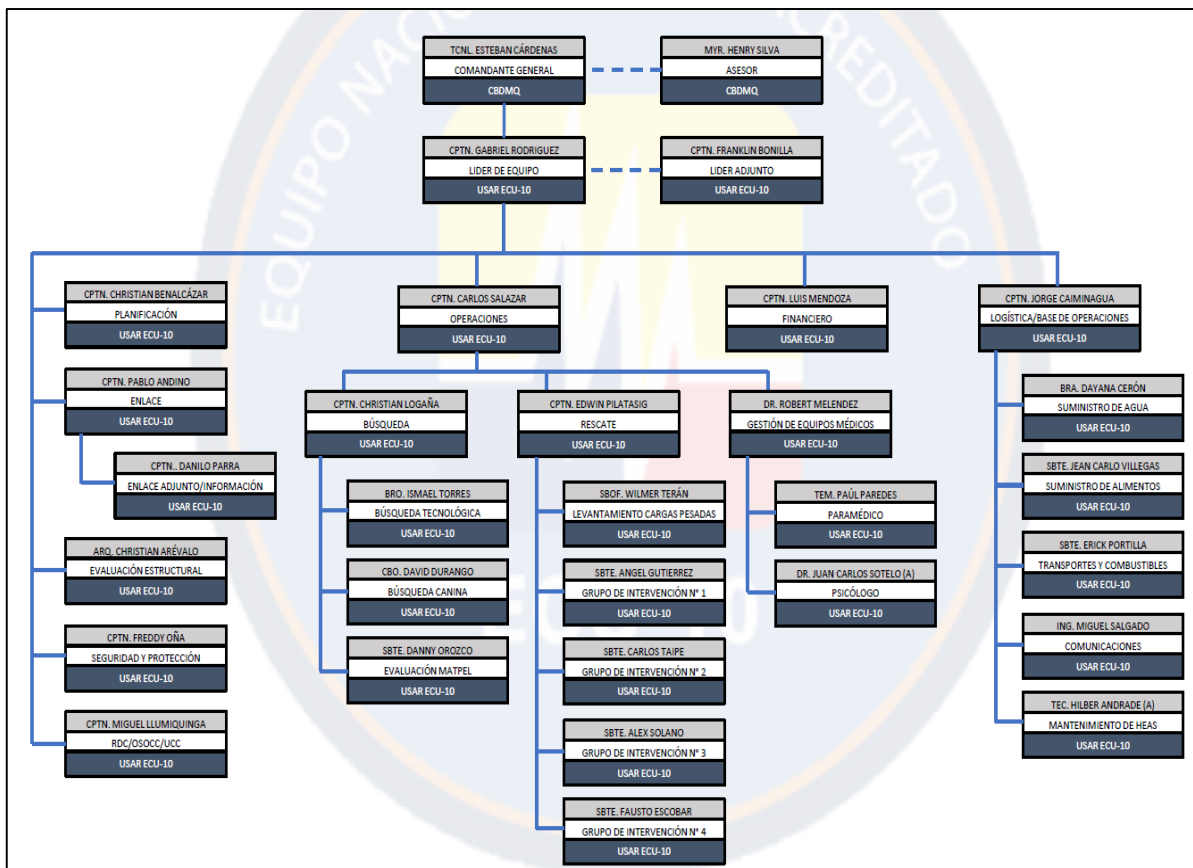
TCNL. ESTEBAN CÁRDENAS
COMANDANTE GENERAL
CBDMQ

MYR. HENRY SILVA
ASESOR
CBDMQ

CPTN. GABRIEL RODRIGUEZ
LIDER DE EQUIPO
USAR ECU-10

CPTN. FRANKLIN BONILLA
LIDER ADJUNTO
USAR ECU-10

CPTN. CHRISTIAN BENALCÁZAR
PLANIFICACIÓN
USAR ECU-10

CPTN. PABLO ANDINO
ENLACE
USAR ECU-10

CPTN.. DANILO PARRA
ENLACE ADJUNTO/INFORMACIÓN
USAR ECU-10

ARQ. CHRISTIAN ARÉVALO
EVALUACIÓN ESTRUCTURAL
USAR ECU-10

CPTN. FREDDY OÑA
SEGURIDAD Y PROTECCIÓN
USAR ECU-10

CPTN. MIGUEL LLUMIQUINGA
RDC/OSOCC/UCC
USAR ECU-10

CPTN. CARLOS SALAZAR
OPERACIONES
USAR ECU-10

CPTN. LUIS MENDOZA
FINANCIERO
USAR ECU-10

CPTN. JORGE CAIMINAGUA
LOGÍSTICA/BASE DE OPERACIONES
USAR ECU-10

CPTN. CHRISTIAN LOGAÑA
BÚSQUEDA
USAR ECU-10

BRO. ISMAEL TORRES
BÚSQUEDA TECNOLÓGICA
USAR ECU-10

CBO. DAVID DURANGO
BÚSQUEDA CANINA
USAR ECU-10

SBTE. DANNY OROZCO
EVALUACIÓN MATPEL
USAR ECU-10

CPTN. EDWIN PILATASIG
RESCATE
USAR ECU-10

SBOF. WILMER TERÁN
LEVANTAMIENTO CARGAS PESADAS
USAR ECU-10

SBTE. ANGEL GUTIERREZ
GRUPO DE INTERVENCIÓN N° 1
USAR ECU-10

SBTE. CARLOS TAIPE
GRUPO DE INTERVENCIÓN N° 2
USAR ECU-10

SBTE. ALEX SOLANO
GRUPO DE INTERVENCIÓN N° 3
USAR ECU-10

SBTE. FAUSTO ESCOBAR
GRUPO DE INTERVENCIÓN N° 4
USAR ECU-10

DR. ROBERT MELENDEZ
GESTIÓN DE EQUIPOS MÉDICOS
USAR ECU-10

TEM. PAÚL PAREDES
PARAMÉDICO
USAR ECU-10

DR. JUAN CARLOS SOTELO (A)
PSICÓLOGO
USAR ECU-10

BRA. DAYANA CERÓN
SUMINISTRO DE AGUA
USAR ECU-10

SBTE. JEAN CARLO VILLEGAS
SUMINISTRO DE ALIMENTOS
USAR ECU-10

SBTE. ERICK PORTILLA
TRANSPORTES Y COMBUSTIBLES
USAR ECU-10

ING. MIGUEL SALGADO
COMUNICACIONES
USAR ECU-10

TEC. HILBER ANDRADE (A)
MANTENIMIENTO DE HEAS
USAR ECU-10